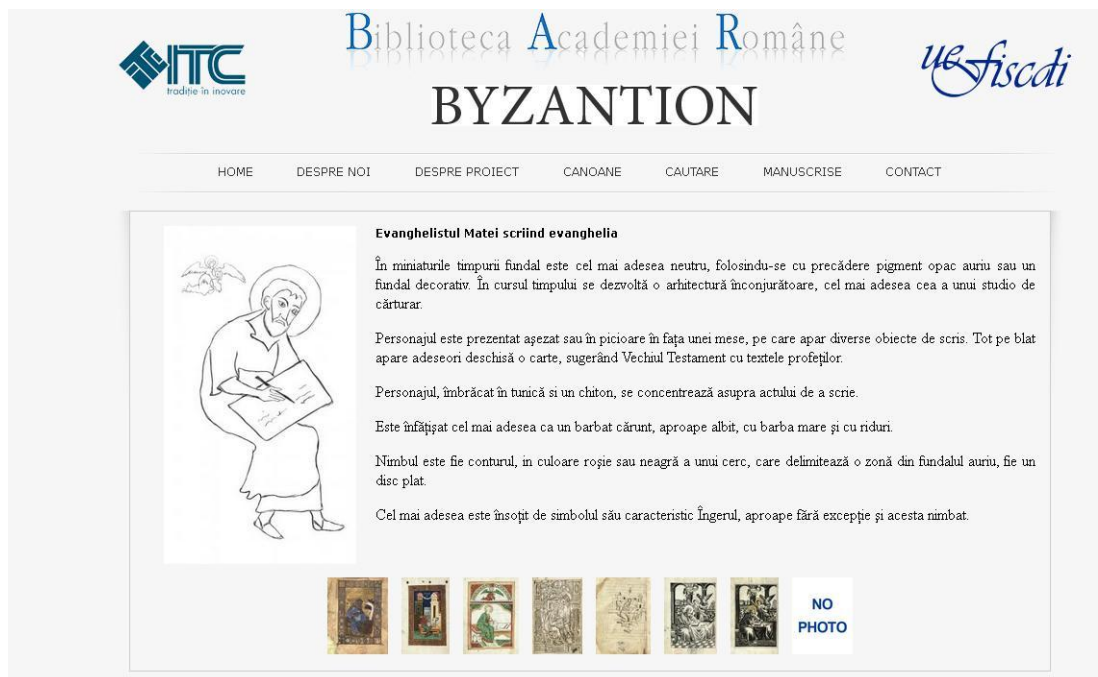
ITC
tradiție în inovare

Biblioteca Academiei Române

BYZANTION

uefiscdi

HOME DESPRE NOI DESPRE PROIECT CANOANE CAUTARE MANUSCRISE CONTACT

Evanghelistul Matei scriind evanghelia

În miniaturile timpurii fundal este cel mai adesea neutru, folosindu-se cu precădere pigment opac auriu sau un fundal decorativ. În cursul timpului se dezvoltă o arhitectură înconjurătoare, cel mai adesea cea a unui studio de cărturar.

Personajul este prezentat așezat sau în picioare în fața unei mese, pe care apar diverse obiecte de scris. Tot pe blat apare adeseori deschisă o carte, sugerând Vechiul Testament cu textele profeților.

Personajul, îmbrăcat în tunică si un chiton, se concentrează asupra actului de a scrie.

Este înfățișat cel mai adesea ca un barbat cărunt, aproape albit, cu barba mare și cu riduri.

Nimbul este fie conturul, in culoare roșie sau neagră a unui cerc, care delimitează o zonă din fundalul auriu, fie un disc plat.

Cel mai adesea este însoțit de simbolul său caracteristic Îngerul, aproape fără excepție și acesta nimbat.

NO PHOTO